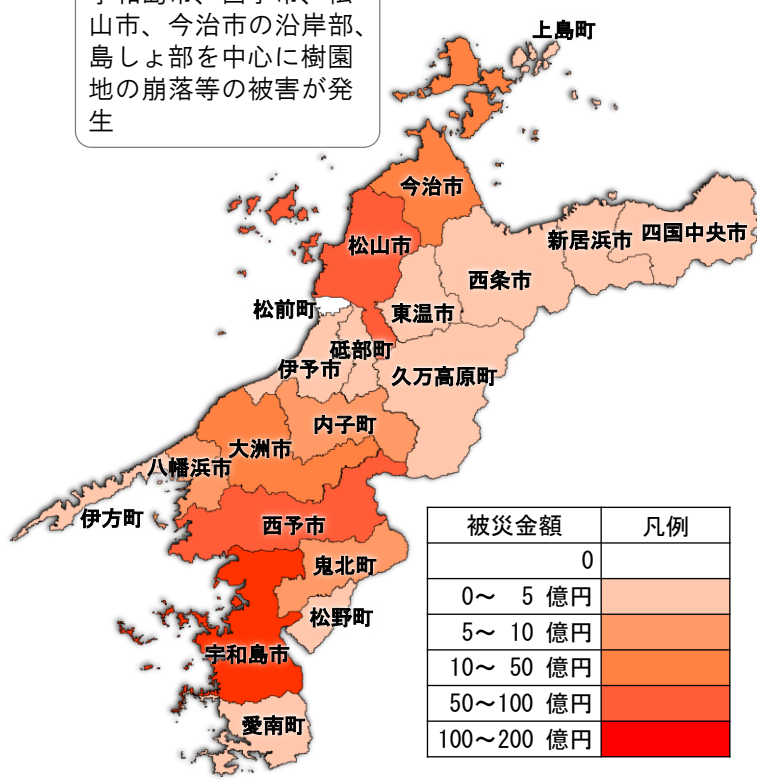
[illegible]山市、今治市の沿岸部、島しょ部を中心に樹園地の崩落等の被害が発生

上島町
今治市
松山市
新居浜市
四国中央市
西条市
松前町
東温市
砥部町
伊予市
久万高原町
内子町
大洲市
八幡浜市
伊方町
西予市
鬼北町
松野町
宇和島市
愛南町

| 被災金額 | 凡例 |
|---|---|
| 0 | |
| 0～ 5 億円 | |
| 5～ 10 億円 | |
| 10～ 50 億円 | |
| 50～100 億円 | |
| 100～200 億円 | |